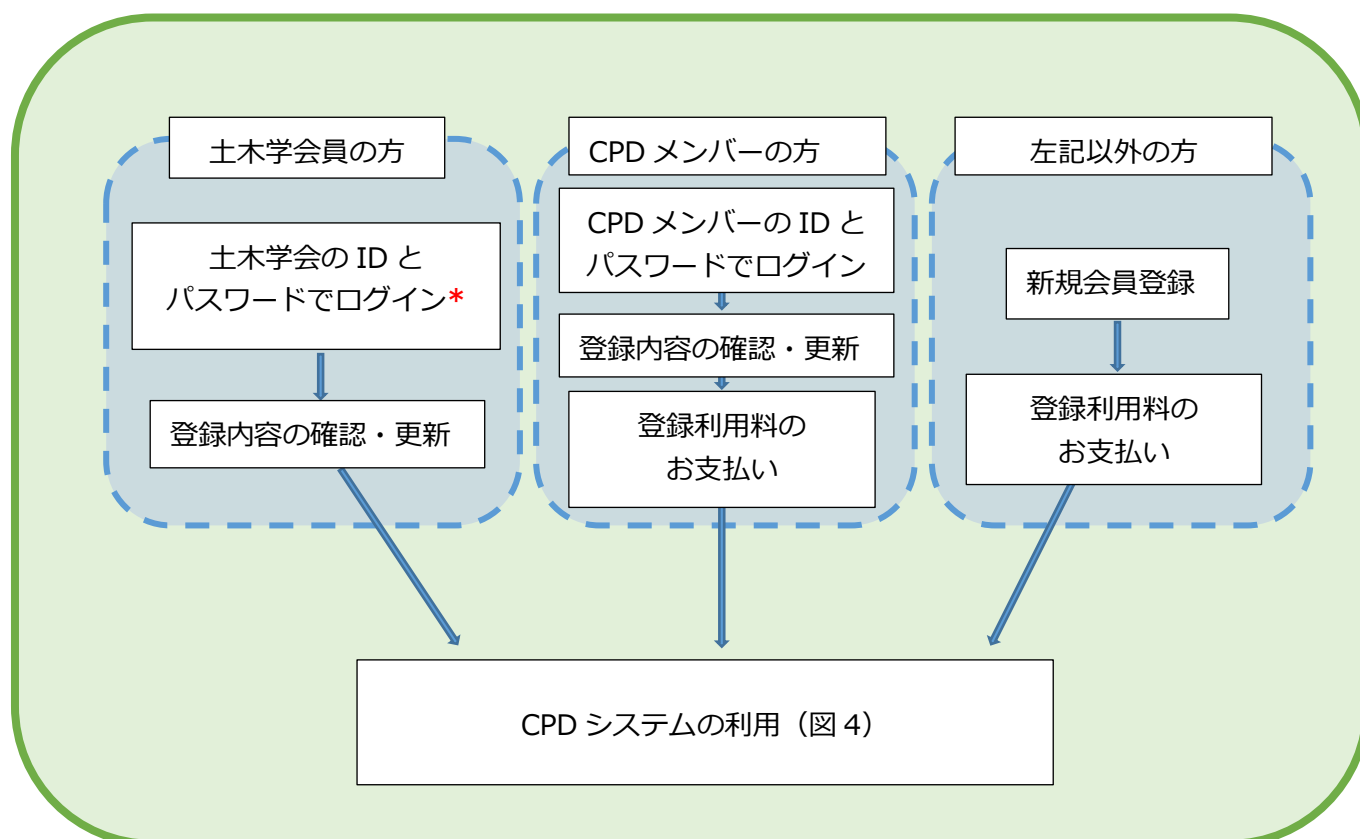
土木学会員の方

土木学会の ID と パスワードでログイン*

登録内容の確認・更新

CPD メンバーの方

CPD メンバーの ID と パスワードでログイン

登録内容の確認・更新

登録利用料の お支払い

左記以外の方

新規会員登録

登録利用料の お支払い

CPD システムの利用（図 4）